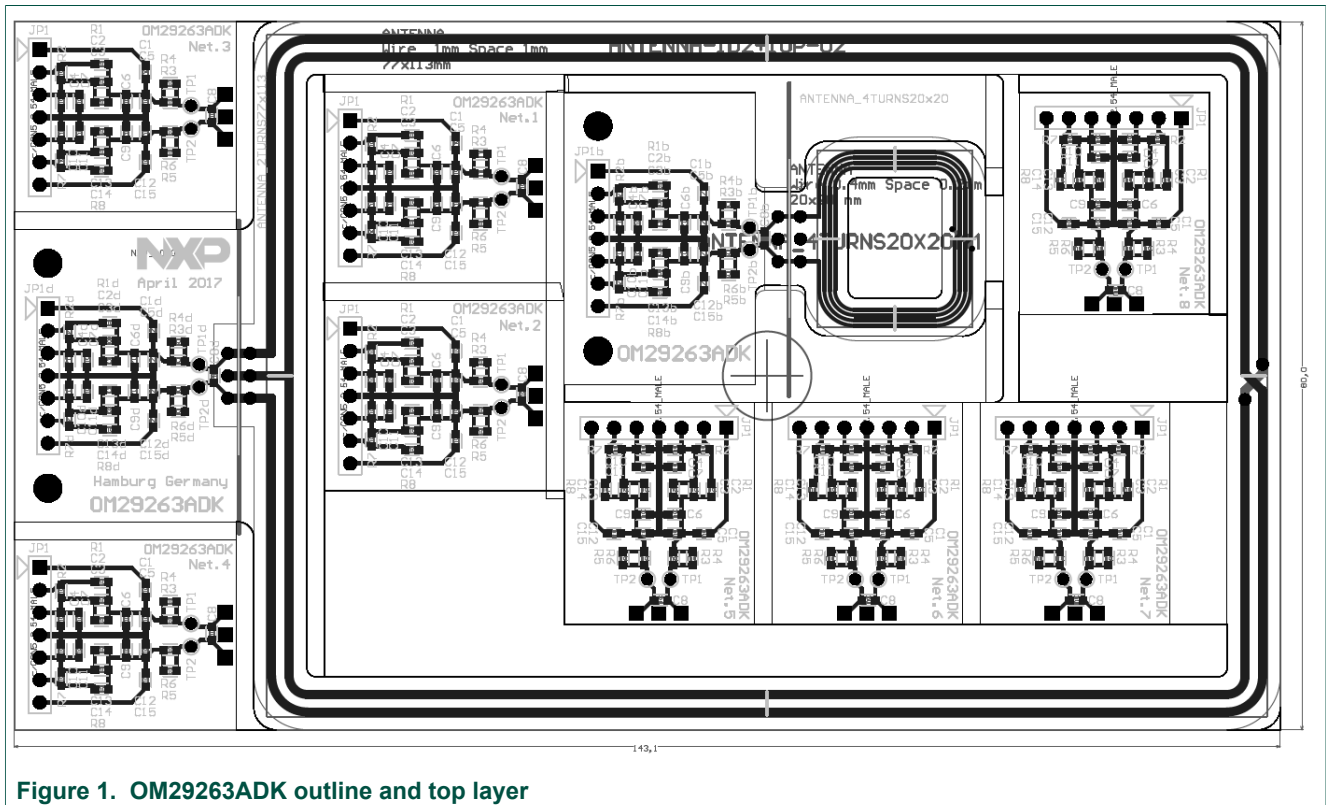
ANTENNA
Wire 1mm Space 1mm
77x113mm
ANTENNA-1D24TOP-02

JP1 R1 C2 OM29263ADK Net.3 C1 R4 R3 C6 TP1 C9 TP2 R6 R5 C14 C12 C15 R8

ANTENNA_2TURNS22x113

JP1 R1 C2 OM29263ADK Net.1 C1 R4 R3 C6 TP1 C9 TP2 R6 R5 C14 C12 C15 R8

ANTENNA_4TURNS20x20
ANT
Wire 0.4mm Space 0.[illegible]mm
20x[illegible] mm
ANT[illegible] 4TURNS20X20_1

JP1b R1b C2b C1b R4b R3b C6b TP1b C9b TP2b R6b R5b C14b C12b C15b R8b
OM29263ADK

JP1 54_MALE R1 C2 C1 R4 R3 C6 C9 TP1 TP2 R6 R5 C14 C12 C15 R8 C8 OM29263ADK Net.8

NXP
April 2017
JP1d R1d C2d C1d R4d R3d C6d TP1d C9d TP2d R6d R5d C14d C12d C15d R8d
Hamburg Germany
OM29263ADK

JP1 R1 C2 OM29263ADK Net.2 C1 R4 R3 C6 TP1 C9 TP2 R6 R5 C14 C12 C15 R8

54_MALE JP1 R8 R1 C2 C14 C1 C9 C6 C15 C12 R5 R6 R3 R4 TP2 TP1 C8 OM29263ADK Net.5

54_MALE JP1 R8 R1 C2 C14 C1 C9 C6 C15 C12 R5 R6 R3 R4 TP2 TP1 C8 OM29263ADK Net.6

54_MALE JP1 R8 R1 C2 C14 C1 C9 C6 C15 C12 R5 R6 R3 R4 TP2 TP1 C8 OM29263ADK Net.7

JP1 R1 C2 OM29263ADK Net.4 C1 R4 R3 C6 TP1 C9 TP2 R6 R5 C14 C12 C15 R8

80,0
143,1

Figure 1. OM29263ADK outline and top layer